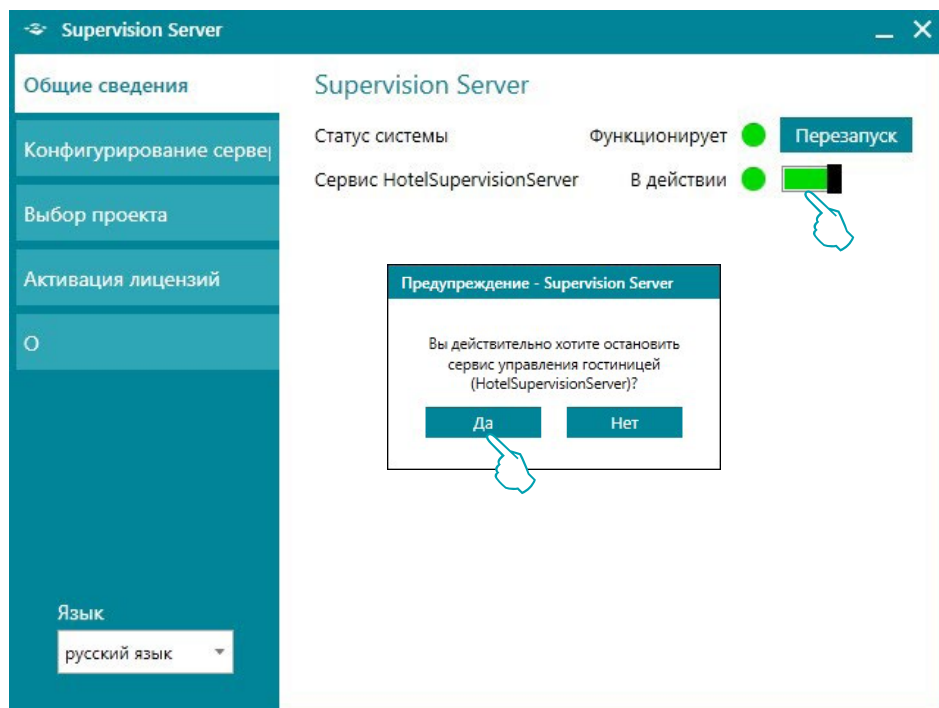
Supervision Server

Общие сведения

Конфигурирование серве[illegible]

Выбор проекта

Активация лицензий

О

Язык

русский язык

Supervision Server

Статус системы Функционирует Перезапуск

Сервис HotelSupervisionServer В действии

Предупреждение - Supervision Server

Вы действительно хотите остановить сервис управления гостиницей (HotelSupervisionServer)?

Да Нет